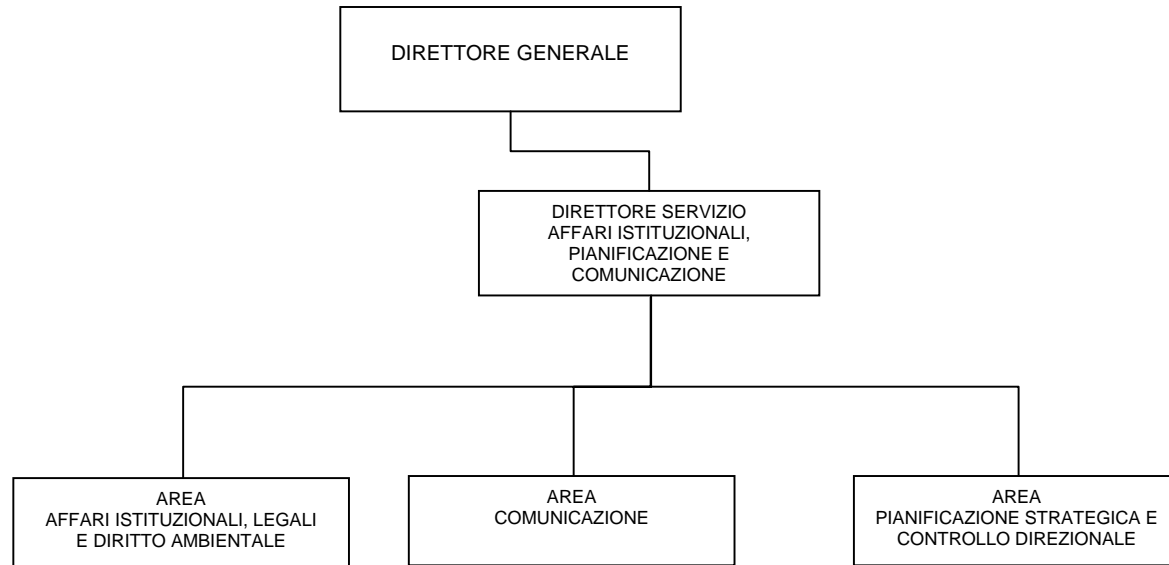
DIRETTORE GENERALE

DIRETTORE SERVIZIO AFFARI ISTITUZIONALI, PIANIFICAZIONE E COMUNICAZIONE

AREA AFFARI ISTITUZIONALI, LEGALI E DIRITTO AMBIENTALE

AREA COMUNICAZIONE

AREA PIANIFICAZIONE STRATEGICA E CONTROLLO DIREZIONALE